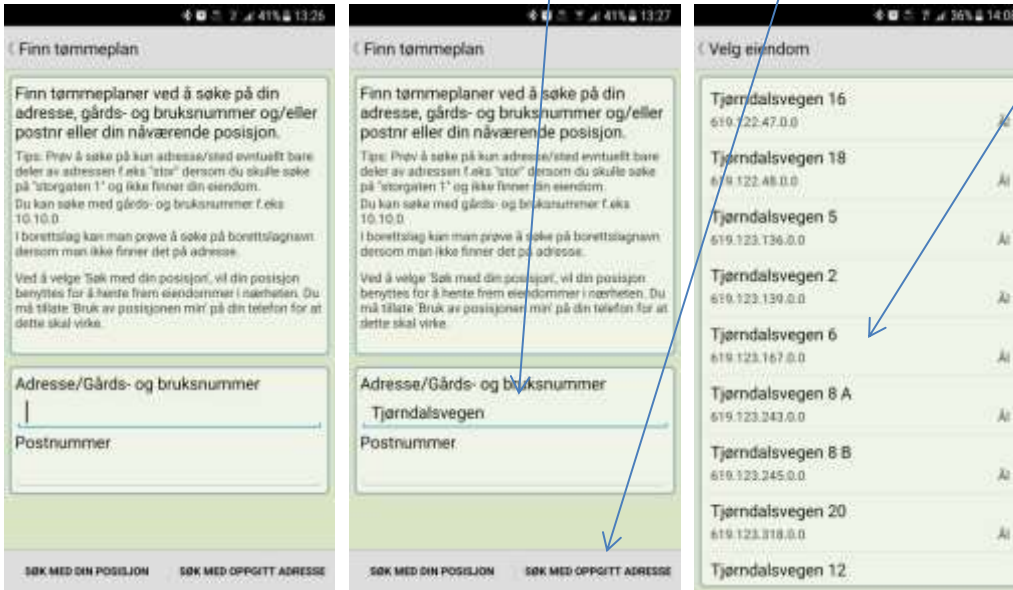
41% 13:26

Finn tømmeplan

Finn tømmeplaner ved å søke på din adresse, gårds- og bruksnummer og/eller postnr eller din nåværende posisjon.

Tips: Prøv å søke på kun adresse/sted eventuelt bare deler av adressen f.eks "stor" dersom du skulle søke på "storgaten 1" og ikke finner din eiendom.
Du kan søke med gårds- og bruksnummer f.eks 10.10.0.
I borettslag kan man prøve å søke på borettslagnavn dersom man ikke finner det på adresse.

Ved å velge 'Søk med din posisjon', vil din posisjon benyttes for å hente frem eiendommer i nærheten. Du må tillate 'Bruk av posisjonen min' på din telefon for at dette skal virke.

Adresse/Gårds- og bruksnummer

Postnummer

SØK MED DIN POSISJON SØK MED OPPGITT ADRESSE

41% 13:27

Finn tømmeplan

Finn tømmeplaner ved å søke på din adresse, gårds- og bruksnummer og/eller postnr eller din nåværende posisjon.

Tips: Prøv å søke på kun adresse/sted eventuelt bare deler av adressen f.eks "stor" dersom du skulle søke på "storgaten 1" og ikke finner din eiendom.
Du kan søke med gårds- og bruksnummer f.eks 10.10.0.
I borettslag kan man prøve å søke på borettslagnavn dersom man ikke finner det på adresse.

Ved å velge 'Søk med din posisjon', vil din posisjon benyttes for å hente frem eiendommer i nærheten. Du må tillate 'Bruk av posisjonen min' på din telefon for at dette skal virke.

Adresse/Gårds- og bruksnummer
Tjørndalsvegen

Postnummer

SØK MED DIN POSISJON SØK MED OPPGITT ADRESSE

36% 14:0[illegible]

Velg eiendom

Tjørndalsvegen 16
619.122.47.0.0 Ål

Tjørndalsvegen 18
619.122.48.0.0 Ål

Tjørndalsvegen 5
619.123.136.0.0 Ål

Tjørndalsvegen 2
619.123.139.0.0 Ål

Tjørndalsvegen 6
619.123.167.0.0 Ål

Tjørndalsvegen 8 A
619.123.243.0.0 Ål

Tjørndalsvegen 8 B
619.123.245.0.0 Ål

Tjørndalsvegen 20
619.123.318.0.0 Ål

Tjørndalsvegen 12